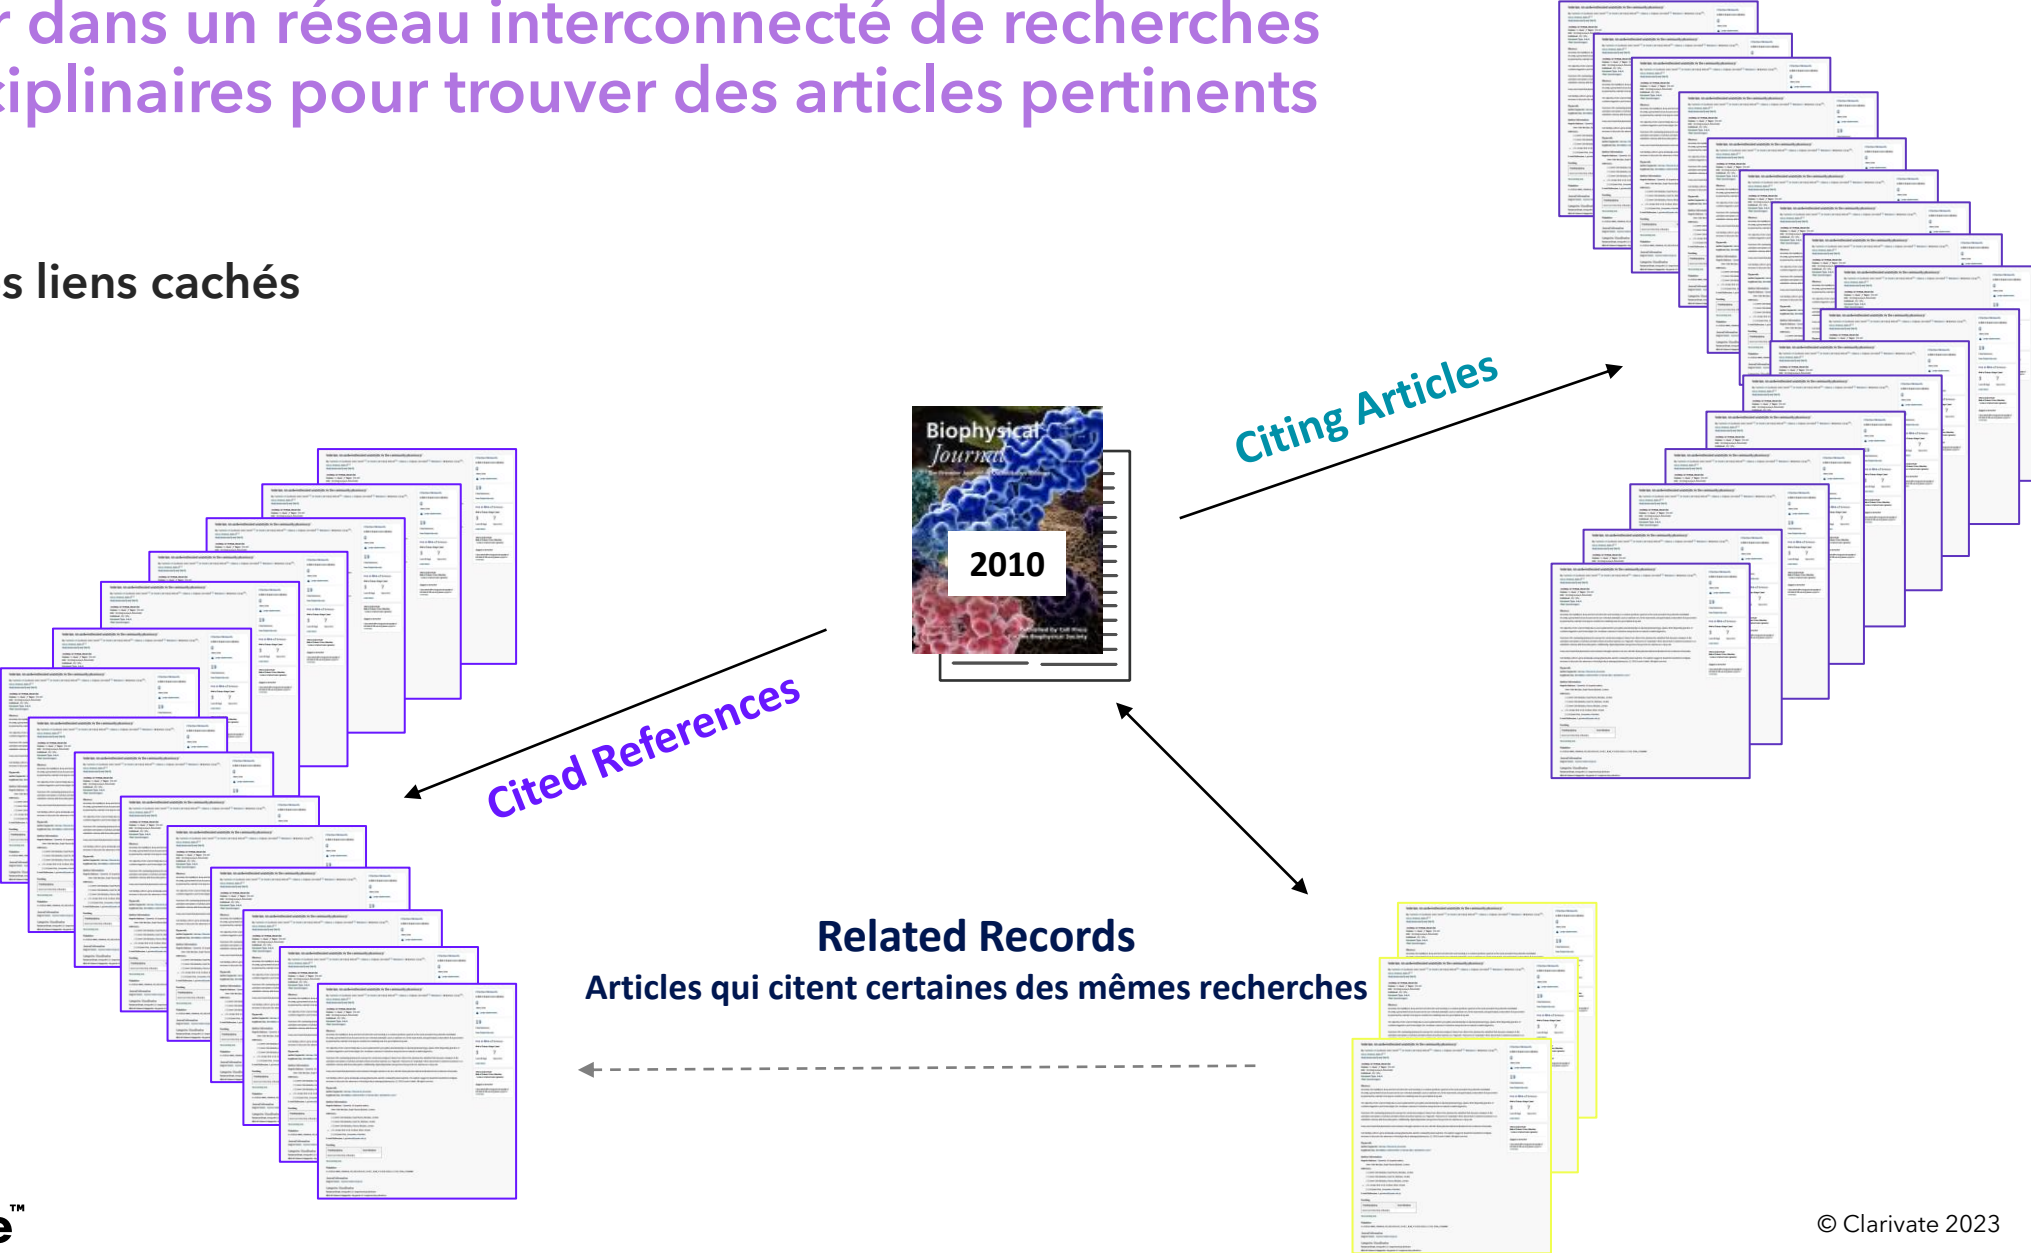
r dans un réseau interconnecté de recherches ciplinaires pour trouver des articles pertinents

s liens cachés

Biophysical Journal

2010

Citing Articles

Cited References

Related Records

Articles qui citent certaines des mêmes recherches

e™

© Clarivate 2023